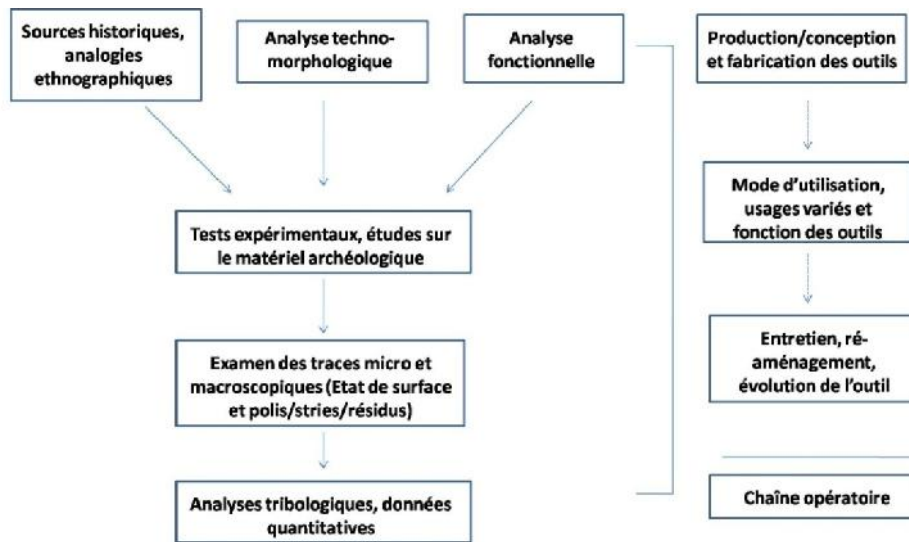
Sources historiques, analogies ethnographiques

Analyse techno-morphologique

Analyse fonctionnelle

Production/conception et fabrication des outils

Mode d'utilisation, usages variés et fonction des outils

Tests expérimentaux, études sur le matériel archéologique

Entretien, ré-aménagement, évolution de l'outil

Examen des traces micro et macroscopiques (Etat de surface et polis/stries/résidus)

Analyses tribologiques, données quantitatives

Chaîne opératoire